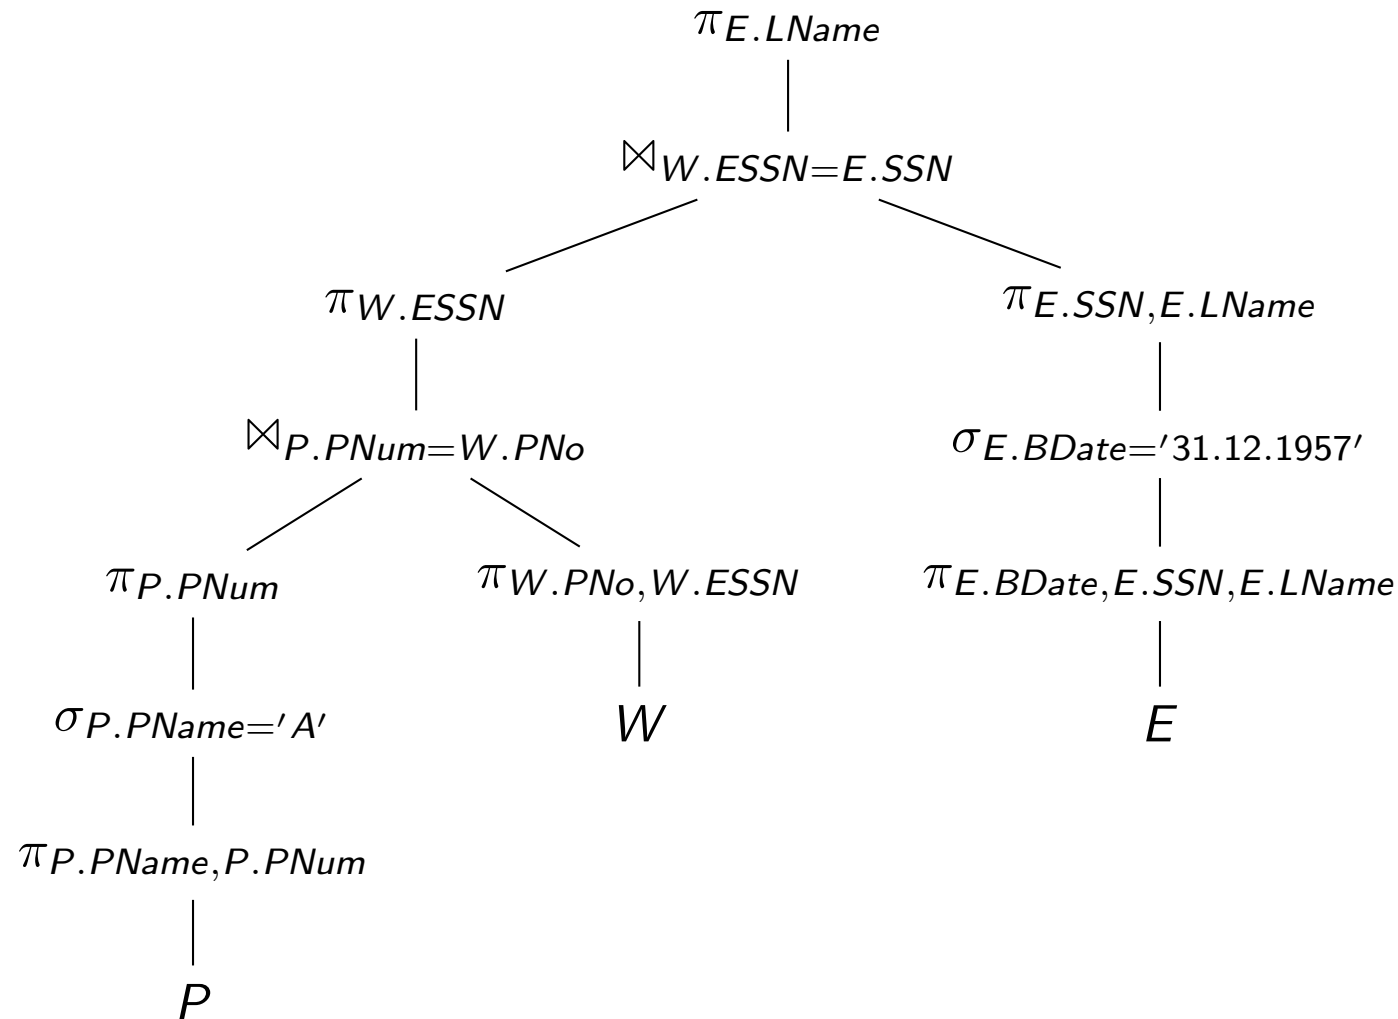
$\pi_{E.LName}$

$\bowtie_{W.ESSN=E.SSN}$

$\pi_{W.ESSN}$

$\pi_{E.SSN,E.LName}$

$\bowtie_{P.PNum=W.PNo}$

$\sigma_{E.BDate='31.12.1957'}$

$\pi_{P.PNum}$

$\pi_{W.PNo,W.ESSN}$

$\pi_{E.BDate,E.SSN,E.LName}$

$\sigma_{P.PName='A'}$

$W$

$E$

$\pi_{P.PName,P.PNum}$

$P$